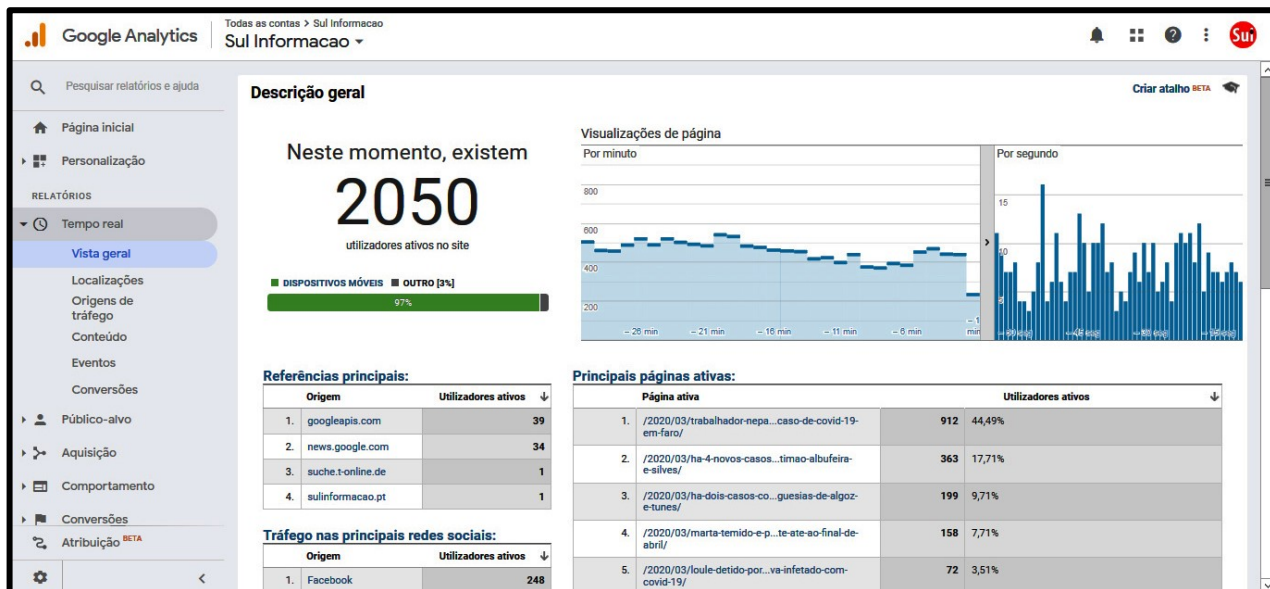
Google Analytics

Todas as contas > Sul Informacao
Sul Informacao ▾

Sul

Pesquisar relatórios e ajuda

Página inicial

Personalização

RELATÓRIOS

Tempo real

Vista geral

Localizações

Origens de tráfego

Conteúdo

Eventos

Conversões

Público-alvo

Aquisição

Comportamento

Conversões

Atribuição BETA

Descrição geral

Criar atalho BETA

Neste momento, existem

2050

utilizadores ativos no site

DISPOSITIVOS MÓVEIS OUTRO [3%]

97%

Visualizações de página

Por minuto

Por segundo

800
600
400
200

15
10
5

– 26 min – 21 min – 16 min – 11 min – 6 min – 1 min

Referências principais:

| | Origem | Utilizadores ativos |
|---|---|---|
| 1. | googleapis.com | 39 |
| 2. | news.google.com | 34 |
| 3. | suche.t-online.de | 1 |
| 4. | sulinformacao.pt | 1 |

Tráfego nas principais redes sociais:

| | Origem | Utilizadores ativos |
|---|---|---|
| 1. | Facebook | 248 |

Principais páginas ativas:

| | Página ativa | Utilizadores ativos | |
|---|---|---|---|
| 1. | /2020/03/trabalhador-nepa...caso-de-covid-19-em-faro/ | 912 | 44,49% |
| 2. | /2020/03/ha-4-novos-casos...timao-albufeira-e-silves/ | 363 | 17,71% |
| 3. | /2020/03/ha-dois-casos-co...guesias-de-algoz-e-tunes/ | 199 | 9,71% |
| 4. | /2020/03/marta-temido-e-p...te-ate-ao-final-de-abril/ | 158 | 7,71% |
| 5. | /2020/03/loule-detido-por...va-infetado-com-covid-19/ | 72 | 3,51% |